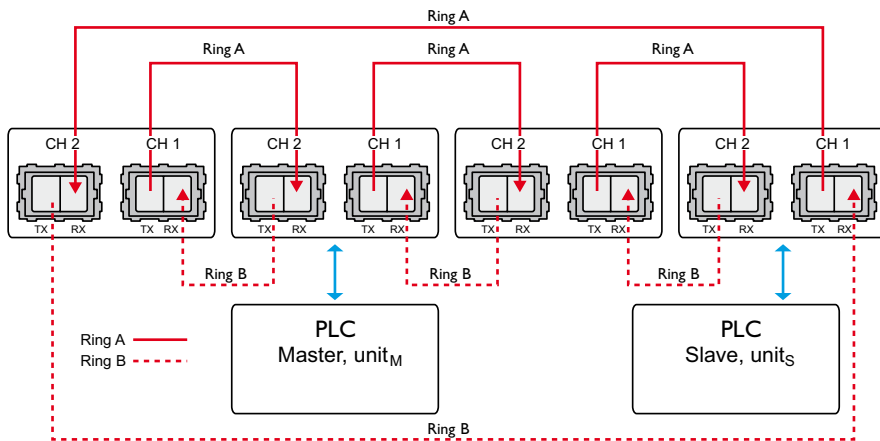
Ring A

Ring A

Ring A

Ring A

CH 2 CH 1
TX RX TX RX

CH 2 CH 1
TX RX TX RX

CH 2 CH 1
TX RX TX RX

CH 2 CH 1
TX RX TX RX

Ring B

Ring B

Ring B

Ring A
Ring B

PLC
Master, unit$_M$

PLC
Slave, unit$_S$

Ring B